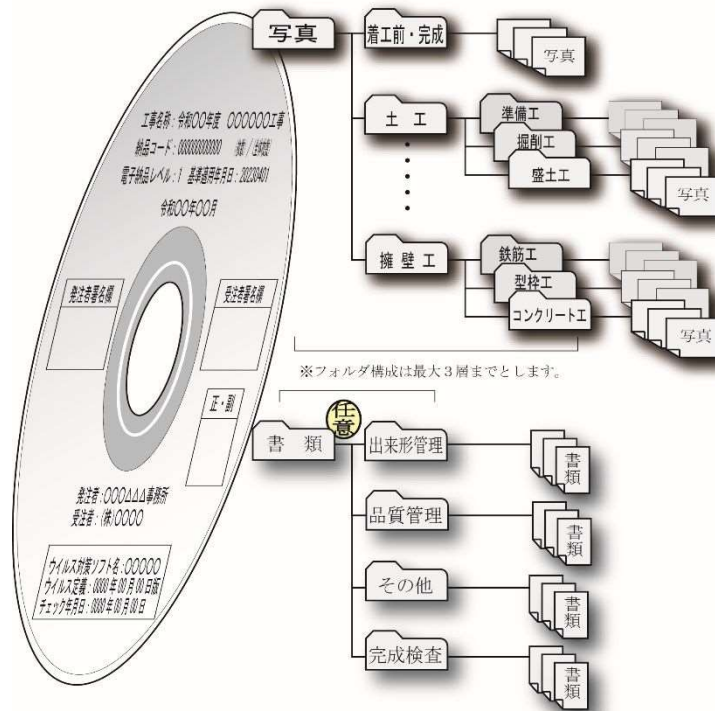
工事名称：令和〇〇年度　〇〇〇〇〇〇工事

納品コード：0000000000　枚目／総枚数

電子納品レベル：1　基準適用年月日：20230401

令和〇〇年〇〇月

発注者署名欄

受注者署名欄

正・副

発注者：〇〇〇△△△事務所

受注者：(株)〇〇〇〇

ウイルス対策ソフト名：〇〇〇〇〇

ウイルス定義：0000年00月00日版

チェック年月日：0000年00月00日

写真

着工前・完成

写真

土　工

準備工

掘削工

盛土工

写真

擁壁工

鉄筋工

型枠工

コンクリート工

写真

※フォルダ構成は最大３層までとします。

任意

書　類

出来形管理

書類

品質管理

書類

その他

書類

完成検査

書類